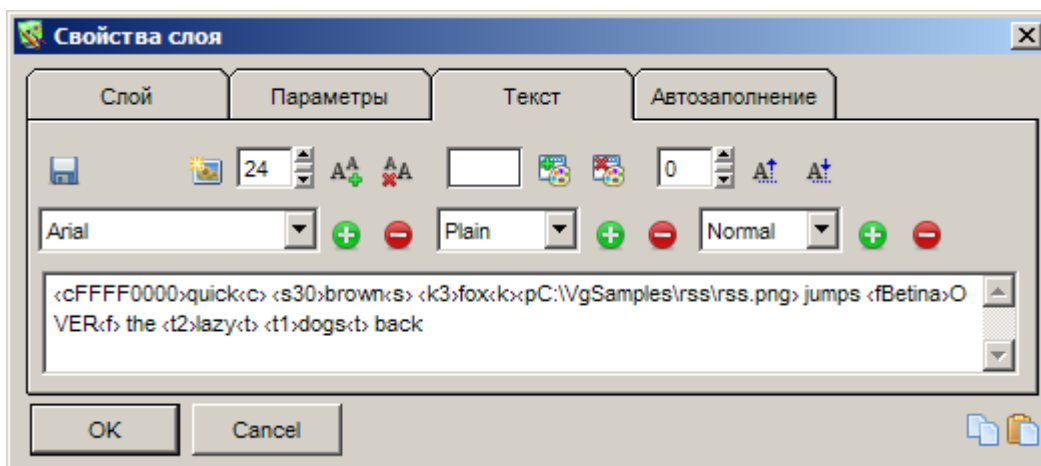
Свойства слоя

Слой | Параметры | Текст | Автозаполнение

24

0

Arial

Plain

Normal

‹cFFFF0000›quick‹c› ‹s30›brown‹s› ‹k3›fox‹k›‹pC:\VgSamples\rss\rss.png› jumps ‹fBetina›OVER‹f› the ‹t2›lazy‹t› ‹t1›dogs‹t› back

OK

Cancel